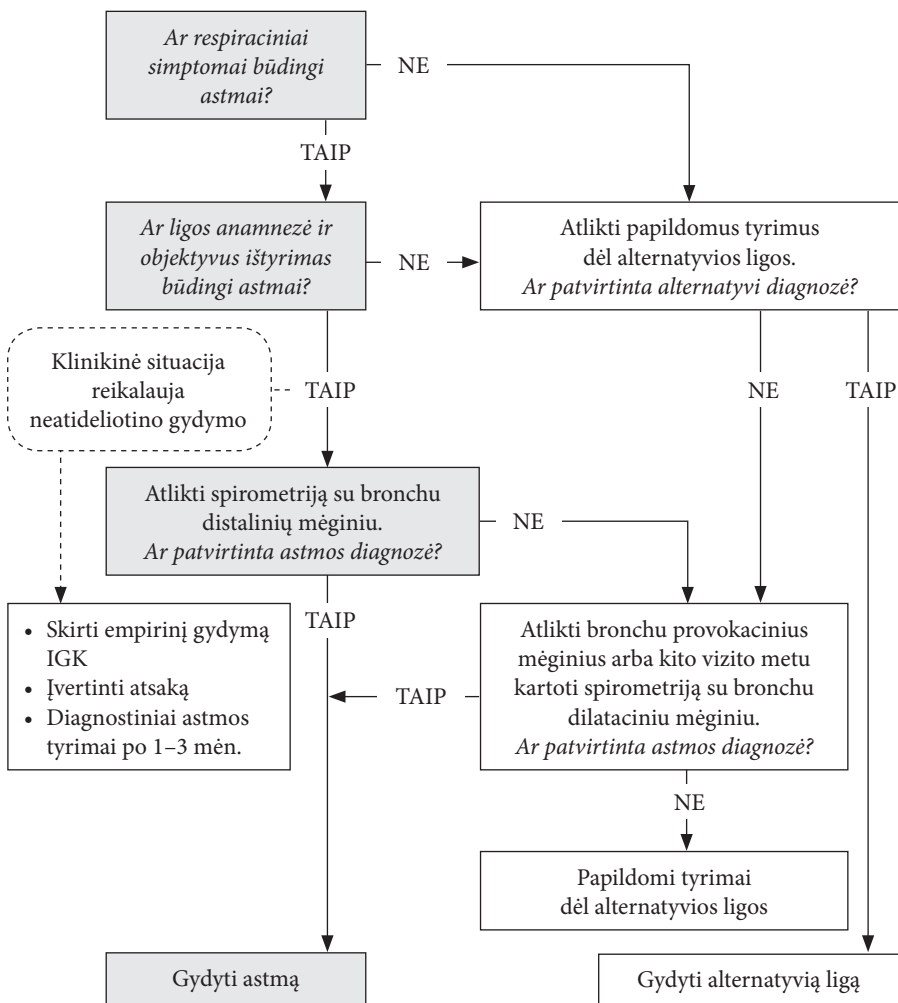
Ar respiraciniai simptomai būdingi astmai?

NE

TAIP

Ar ligos anamnezė ir objektyvus ištyrimas būdingi astmai?

NE

Atlikti papildomus tyrimus dėl alternatyvios ligos.
Ar patvirtinta alternatyvi diagnozė?

Klinikinė situacija reikalauja neatideliotino gydymo

TAIP

NE

TAIP

Atlikti spirometriją su bronchu distalinių mėginiu.
Ar patvirtinta astmos diagnozė?

NE

TAIP

• Skirti empirinį gydymą IGK
• Įvertinti atsaką
• Diagnostiniai astmos tyrimai po 1–3 mėn.

TAIP

Atlikti bronchu provokacinius mėginius arba kito vizito metu kartoti spirometriją su bronchu dilataciniu mėginiu.
Ar patvirtinta astmos diagnozė?

NE

Papildomi tyrimai dėl alternatyvios ligos

Gydyti astmą

Gydyti alternatyvią ligą